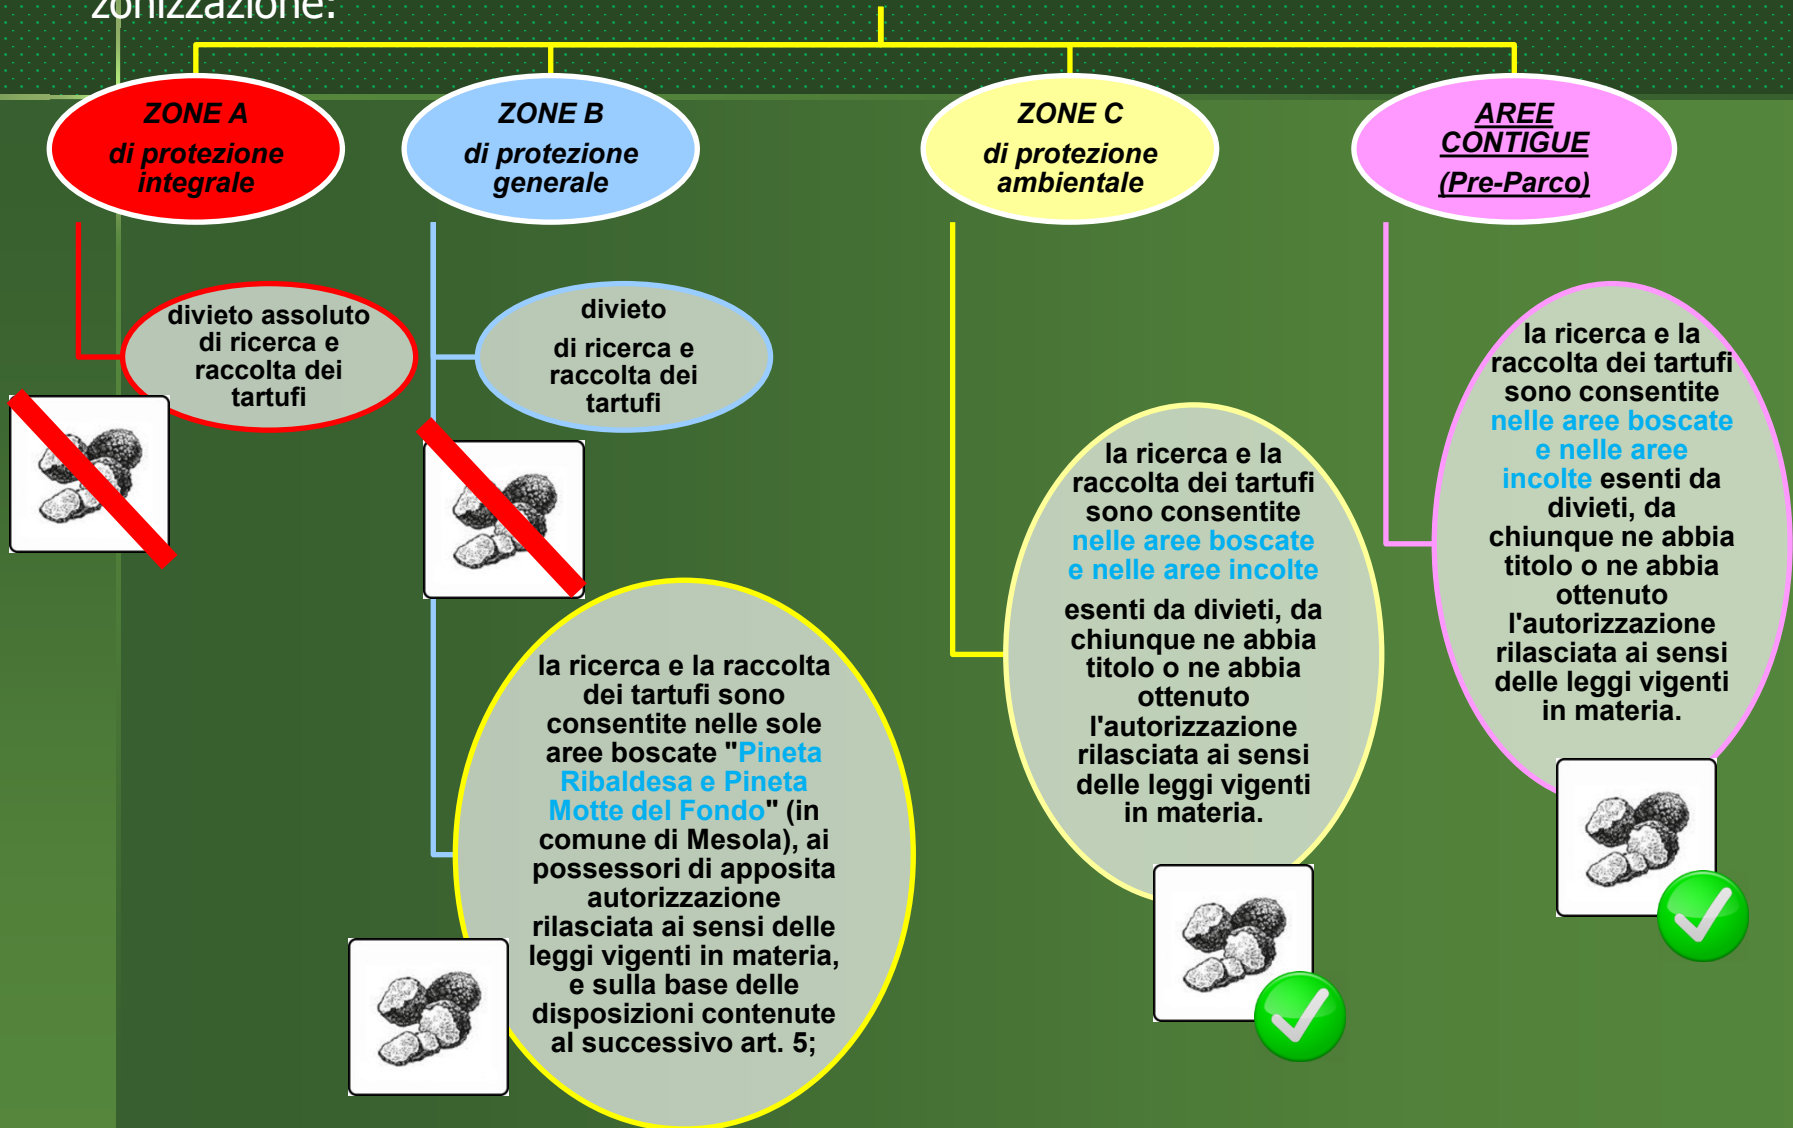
zonizzazione:

ZONE A
di protezione integrale

ZONE B
di protezione generale

ZONE C
di protezione ambientale

AREE CONTIGUE
(Pre-Parco)

divieto assoluto di ricerca e raccolta dei tartufi

divieto
di ricerca e raccolta dei tartufi

la ricerca e la raccolta dei tartufi sono consentite nelle sole aree boscate "Pineta Ribaldesa e Pineta Motte del Fondo" (in comune di Mesola), ai possessori di apposita autorizzazione rilasciata ai sensi delle leggi vigenti in materia, e sulla base delle disposizioni contenute al successivo art. 5;

la ricerca e la raccolta dei tartufi sono consentite nelle aree boscate e nelle aree incolte
esenti da divieti, da chiunque ne abbia titolo o ne abbia ottenuto l'autorizzazione rilasciata ai sensi delle leggi vigenti in materia.

la ricerca e la raccolta dei tartufi sono consentite nelle aree boscate e nelle aree incolte esenti da divieti, da chiunque ne abbia titolo o ne abbia ottenuto l'autorizzazione rilasciata ai sensi delle leggi vigenti in materia.